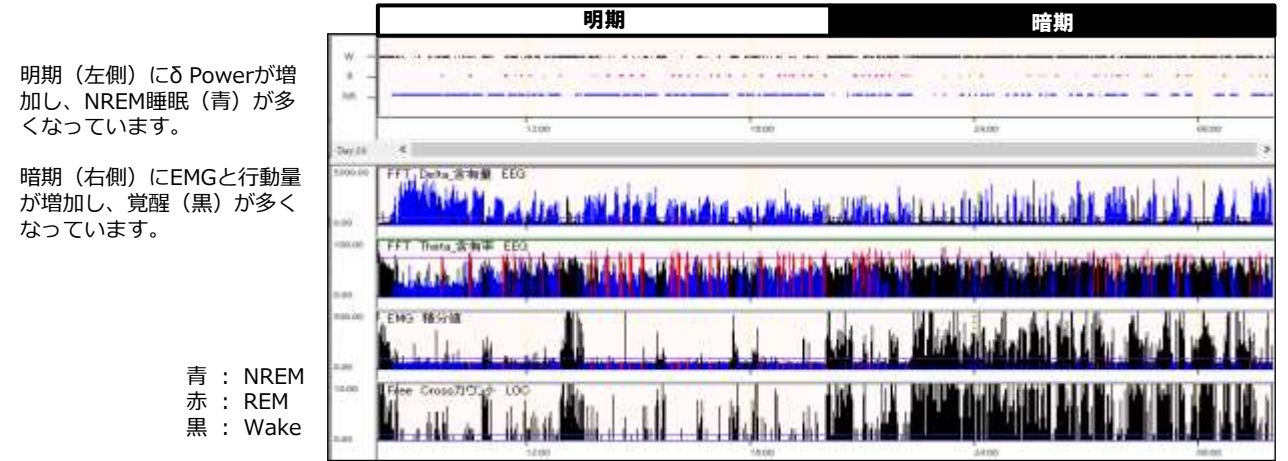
明期（左側）にδ Powerが増加し、NREM睡眠（青）が多くなっています。

暗期（右側）にEMGと行動量が増加し、覚醒（黒）が多くなっています。

青 ： NREM
赤 ： REM
黒 ： Wake

明期

暗期

W
R
NR

12:00
18:00
24:00
06:00

Day 24

FFT Delta_含有量 EEG

FFT Theta_含有率 EEG

EMG 積分値

Free Crossカウント LOC

12:00
18:00
24:00
06:00